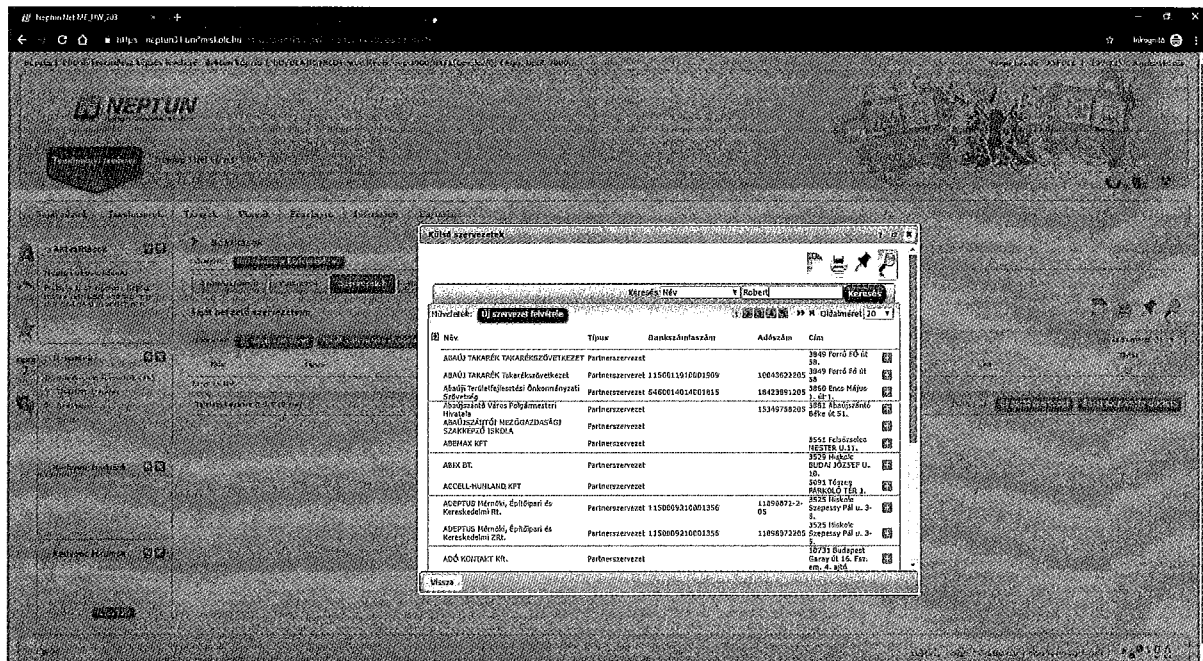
NeptunNet ME_HW_03

Inkognitó

NEPTUN

Külső szervezetek

Keresés: Név
Robert
Keresés

Műveletek: Új szervezet felvétele

Oldalméret: 20

| Név | Típus | Bankszámlaszám | Adószám | Cím |
|---|---|---|---|---|
| ABAÚJ TAKARÉK TAKARÉKSZÖVETKEZET | Partnerszervezet | | | 3849 Forró Fő út 58. |
| ABAÚJ TAKARÉK Takarékszövetkezet | Partnerszervezet | 1150011910001909 | 10043622205 | 3849 Forró Fő út 58 |
| Abaúji Területfejlesztési Önkormányzati Szövetség | Partnerszervezet | 5460014014001615 | 18423891205 | 3860 Encs Május 1. út 1. |
| Abaújszántó Város Polgármesteri Hivatala | Partnerszervezet | | 15349758205 | 3881 Abaújszántó Béke út 51. |
| ABAÚJSZÁNTÓI MEZŐGAZDASÁGI SZAKKÉPZŐ ISKOLA | Partnerszervezet | | | |
| ABEMAX KFT | Partnerszervezet | | | 3551 Felsőzsolca MESTER U.11. |
| ABIX BT. | Partnerszervezet | | | 3529 Miskolc BUDAI JÓZSEF U. 10. |
| ACCELL-HUNLAND KFT | Partnerszervezet | | | 3091 Tószeg PARKOLÓ TÉR 1. |
| ADEPTUS Mérnöki, Építőipari és Kereskedelmi Rt. | Partnerszervezet | 1150005310001356 | 11098872-2-05 | 3525 Miskolc Szepessy Pál u. 3-5. |
| ADEPTUS Mérnöki, Építőipari és Kereskedelmi ZRt. | Partnerszervezet | 1150005310001356 | 11098872205 | 3525 Miskolc Szepessy Pál u. 3-5. |
| ADÓ KONTAKT Kft. | Partnerszervezet | | | 10731 Budapest Garay út 16. Fszt. em. 4. ajtó |

Vissza